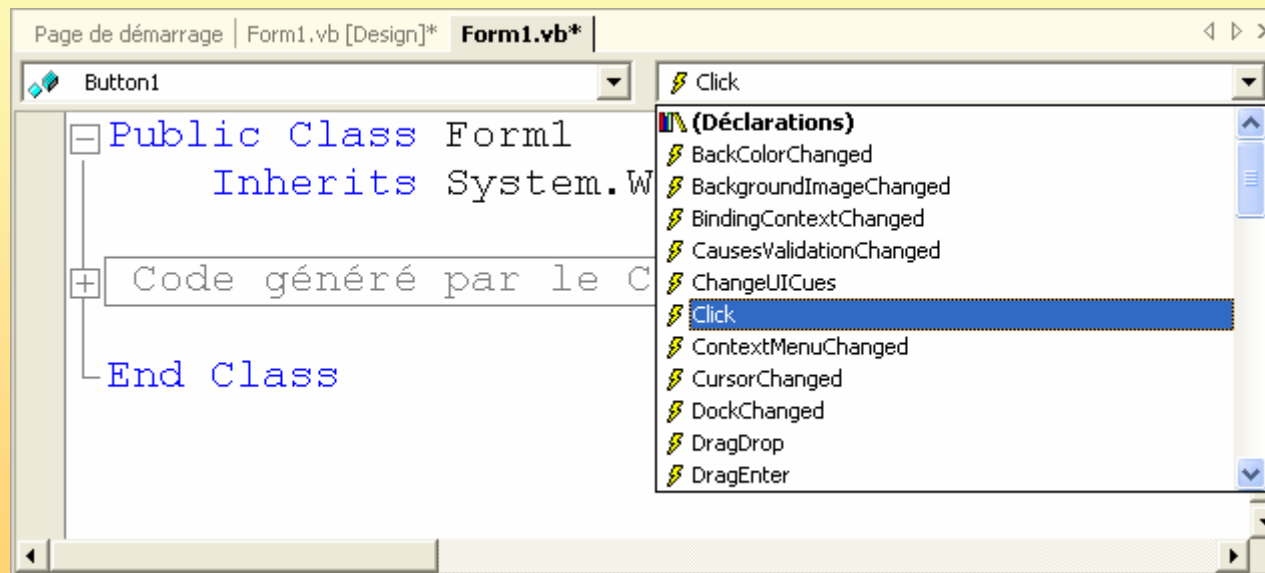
Page de démarrage | Form1.vb [Design]* | Form1.vb*

Button1

Click

Public Class Form1
    Inherits System.W

Code généré par le C

End Class

(Déclarations)
BackColorChanged
BackgroundImageChanged
BindingContextChanged
CausesValidationChanged
ChangeUICues
Click
ContextMenuChanged
CursorChanged
DockChanged
DragDrop
DragEnter